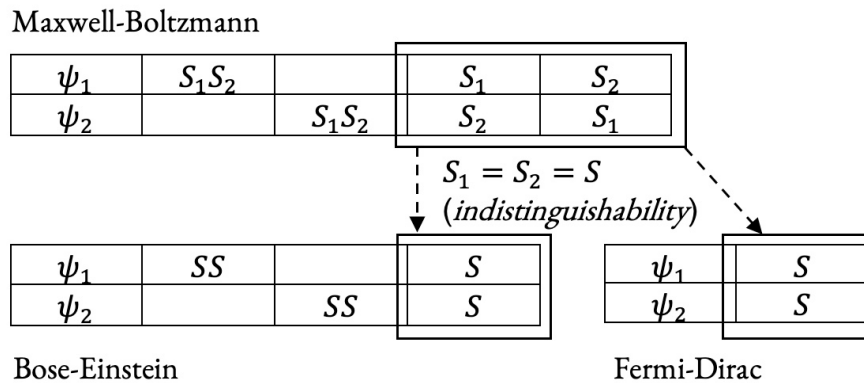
Maxwell-Boltzmann

| $\psi_1$ | $S_1S_2$ | | $S_1$ | $S_2$ |
|---|---|---|---|---|
| $\psi_2$ | | $S_1S_2$ | $S_2$ | $S_1$ |

$S_1 = S_2 = S$
(*indistinguishability*)

| $\psi_1$ | $SS$ | | $S$ |
|---|---|---|---|
| $\psi_2$ | | $SS$ | $S$ |

| $\psi_1$ | $S$ |
|---|---|
| $\psi_2$ | $S$ |

Bose-Einstein

Fermi-Dirac